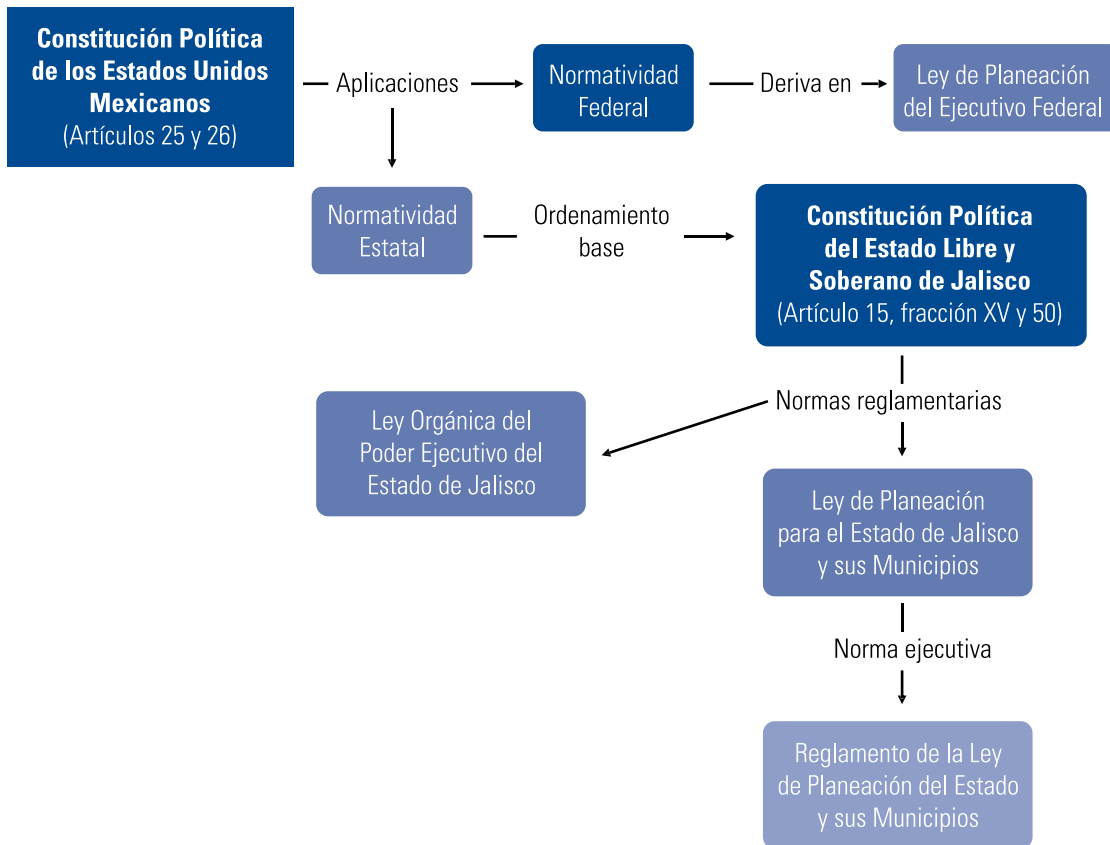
Constitución Política de los Estados Unidos Mexicanos
(Artículos 25 y 26)

Aplicaciones

Normatividad Federal

Deriva en

Ley de Planeación del Ejecutivo Federal

Normatividad Estatal

Ordenamiento base

Constitución Política del Estado Libre y Soberano de Jalisco
(Artículo 15, fracción XV y 50)

Normas reglamentarias

Ley Orgánica del Poder Ejecutivo del Estado de Jalisco

Ley de Planeación para el Estado de Jalisco y sus Municipios

Norma ejecutiva

Reglamento de la Ley de Planeación del Estado y sus Municipios